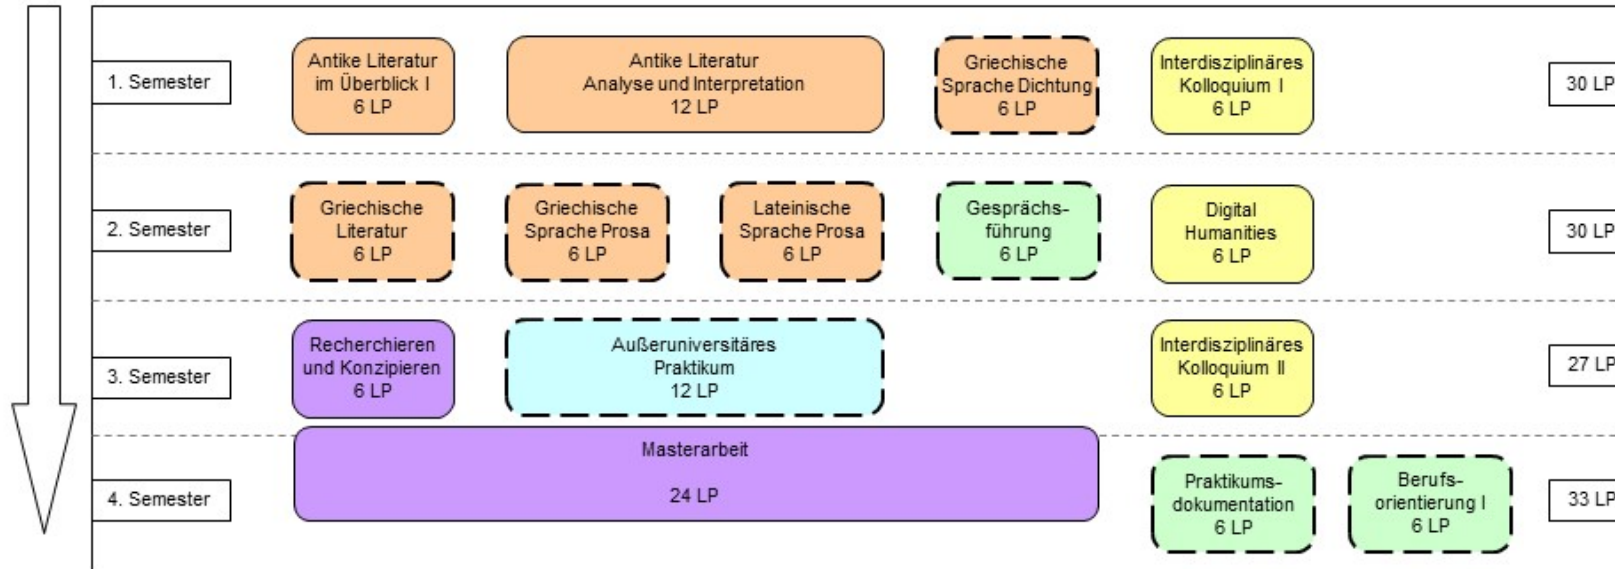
1. Semester

Antike Literatur im Überblick I 6 LP

Antike Literatur Analyse und Interpretation 12 LP

Griechische Sprache Dichtung 6 LP

Interdisziplinäres Kolloquium I 6 LP

30 LP

2. Semester

Griechische Literatur 6 LP

Griechische Sprache Prosa 6 LP

Lateinische Sprache Prosa 6 LP

Gesprächsführung 6 LP

Digital Humanities 6 LP

30 LP

3. Semester

Recherchieren und Konzipieren 6 LP

Außeruniversitäres Praktikum 12 LP

Interdisziplinäres Kolloquium II 6 LP

27 LP

4. Semester

Masterarbeit

24 LP

Praktikumsdokumentation 6 LP

Berufsorientierung I 6 LP

33 LP